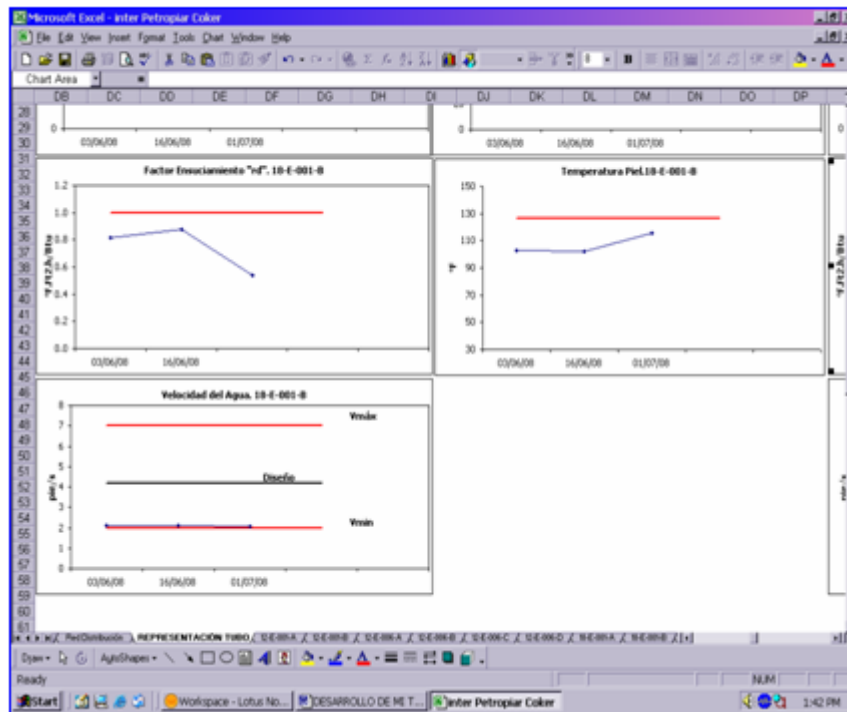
Microsoft Excel - inter Petropiar Coker
File Edit View Insert Format Tools Chart Window Help
Chart Area
DB DC DD DE DF DG DH DI DJ DK DL DM DN DO DP
28 29 30
0
03/06/08 16/06/08 01/07/08
0
03/06/08 16/06/08 01/07/08
31 32 33 34 35 36 37 38 39 40 41 42 43 44
Factor Ensuciamiento "rd". 10-E-001-B
1.2
1.0
0.8
0.6
0.4
0.2
0.0
°F.Ft2.h/Btu
03/06/08 16/06/08
Temperatura Piel.10-E-001-B
150
130
110
90
70
50
30
°F
03/06/08 16/06/08 01/07/08
°F.Ft2.h/Btu
45 46 47 48 49 50 51 52 53 54 55 56 57 58 59 60 61
Velocidad del Agua. 10-E-001-B
8
7
6
5
4
3
2
1
0
pie/s
Vmáx
Diseño
Vmin
03/06/08 16/06/08 01/07/08
pie/s
PlotDistribución REPRESENTACIÓN TUBO 12-E-005-A 12-E-005-B 12-E-006-A 12-E-006-B 12-E-006-C 12-E-006-D 10-E-001-A 10-E-001-B
Draw AutoShapes
Ready NUM
Start Workspace - Lotus No... DESARROLLO DE MI T... inter Petropiar Coker 1:42 PM